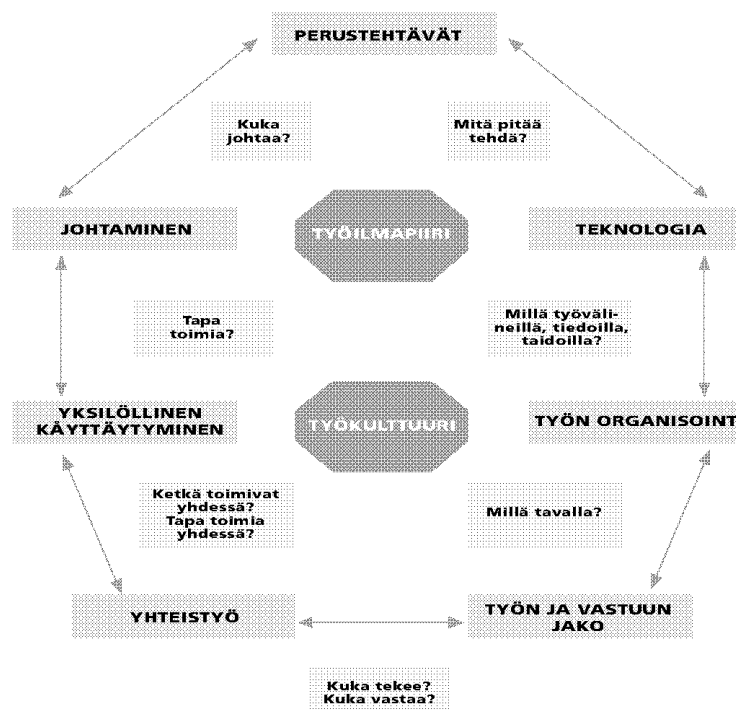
PERUSTEHTÄVÄT

Kuka johtaa?

Mitä pitää tehdä?

JOHTAMINEN

TYÖILMAPIIRI

TEKNOLOGIA

Tapa toimia?

Millä työvälineillä, tiedoilla, taidoilla?

YKSILÖLLINEN KÄYTTÄYTYMINEN

TYÖKULTTUURI

TYÖN ORGANISOINT

Ketkä toimivat yhdessä? Tapa toimia yhdessä?

Millä tavalla?

YHTEISTYÖ

TYÖN JA VASTUUN JAKO

Kuka tekee? Kuka vastaa?